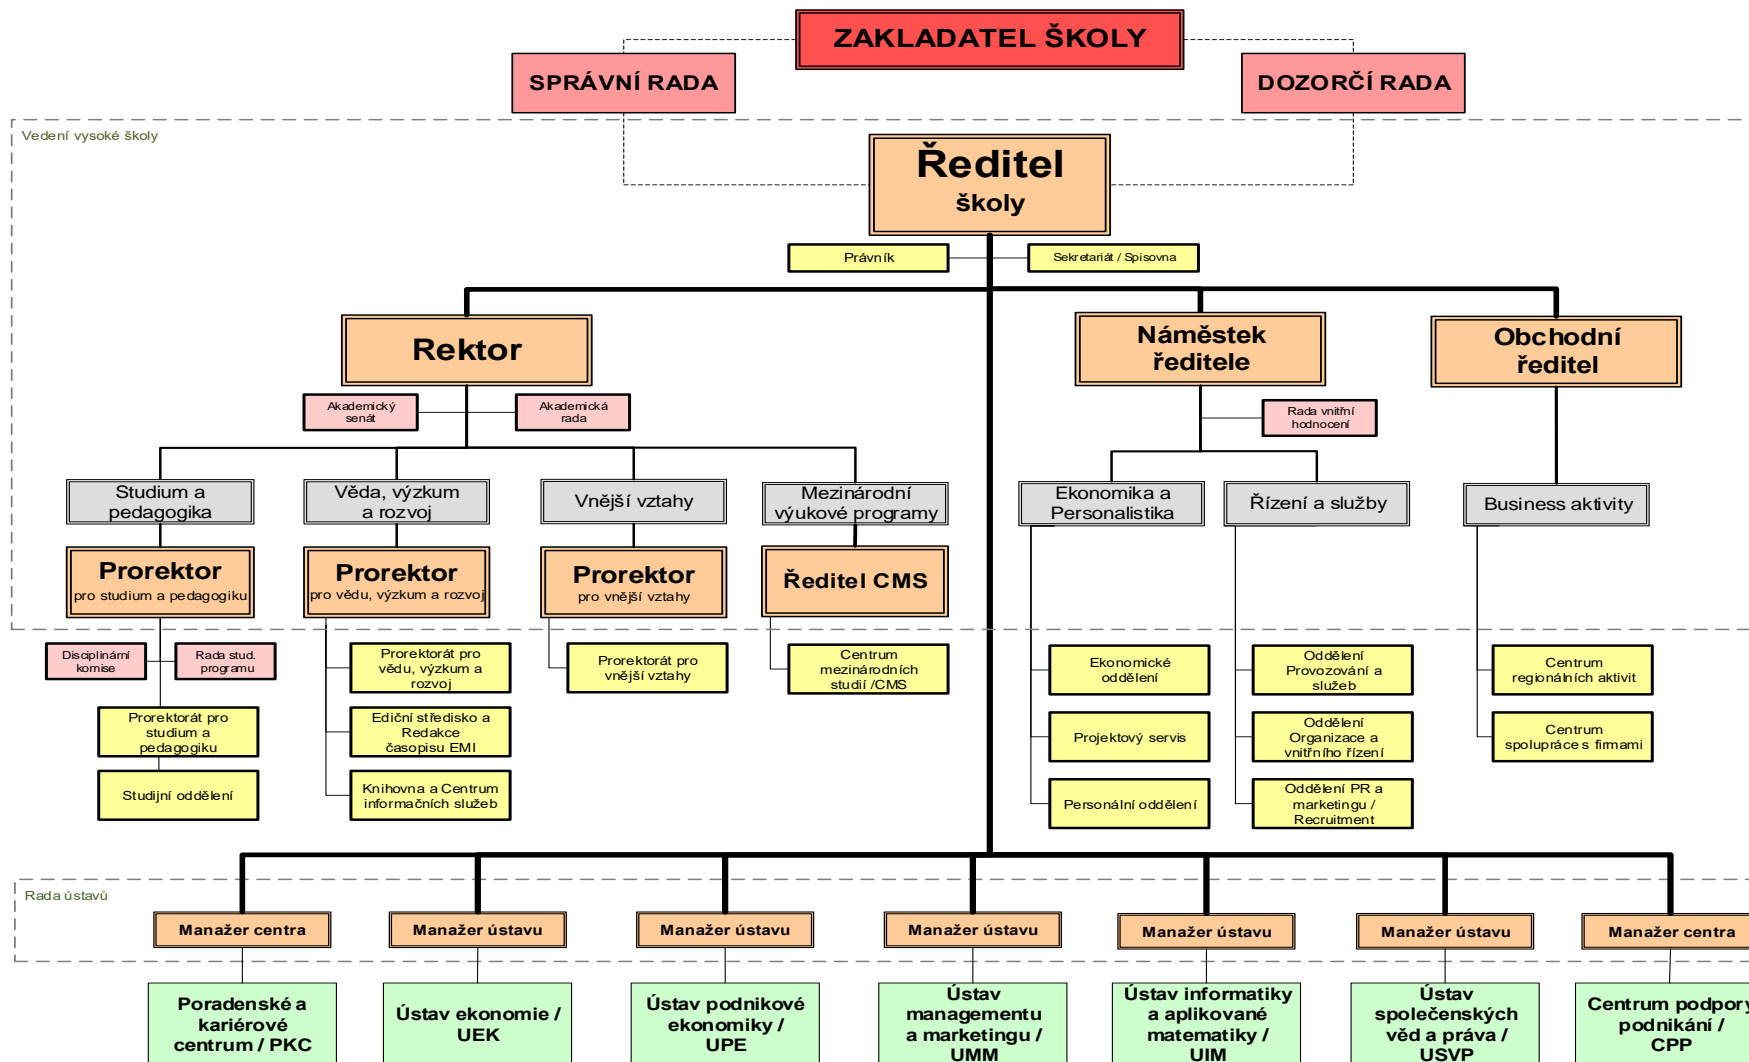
ZAKLADATEL ŠKOLY

SPRÁVNÍ RADA

DOZORČÍ RADA

Vedení vysoké školy

Ředitel školy

Právník

Sekretariát / Spisovna

Rektor

Akademický senát

Akademická rada

Náměstek ředitele

Rada vnitřní hodnocení

Obchodní ředitel

Studium a pedagogika

Věda, výzkum a rozvoj

Vnější vztahy

Mezinárodní výukové programy

Ekonomika a Personalistika

Řízení a služby

Business aktivity

Prorektor pro studium a pedagogiku

Prorektor pro vědu, výzkum a rozvoj

Prorektor pro vnější vztahy

Ředitel CMS

Disciplinární komise

Rada stud. programu

Prorektorát pro studium a pedagogiku

Studijní oddělení

Prorektorát pro vědu, výzkum a rozvoj

Ediční středisko a Redakce časopisu EMI

Knihovna a Centrum informačních služeb

Prorektorát pro vnější vztahy

Centrum mezinárodních studií /CMS

Ekonomické oddělení

Projektový servis

Personální oddělení

Oddělení Provozování a služeb

Oddělení Organizace a vnitřního řízení

Oddělení PR a marketingu / Recruitment

Centrum regionálních aktivit

Centrum spolupráce s firmami

Rada ústavů

Manažer centra

Manažer ústavu

Manažer ústavu

Manažer ústavu

Manažer ústavu

Manažer ústavu

Manažer centra

Poradenské a kariérové centrum / PKC

Ústav ekonomie / UEK

Ústav podnikové ekonomiky / UPE

Ústav managementu a marketingu / UMM

Ústav informatiky a aplikované matematiky / UIM

Ústav společenských věd a práva / USVP

Centrum podpory podnikání / CPP